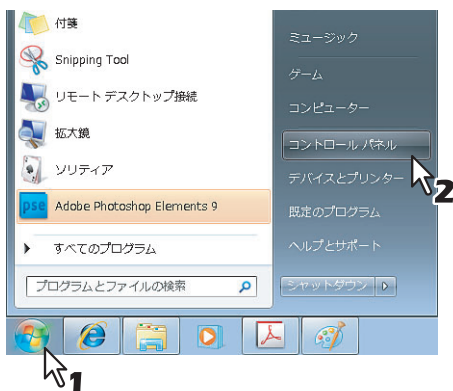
付箋
Snipping Tool
リモート デスクトップ接続
拡大鏡
ソリティア
Adobe Photoshop Elements 9
すべてのプログラム
プログラムとファイルの検索
ミュージック
ゲーム
コンピューター
コントロール パネル
デバイスとプリンター
既定のプログラム
ヘルプとサポート
シャットダウン
2
1